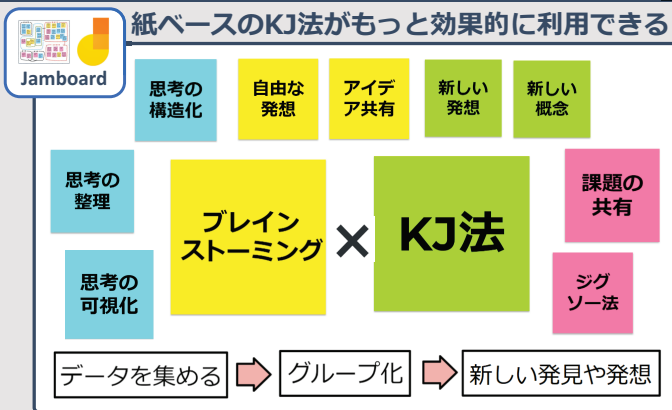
Jamboard

紙ベースのKJ法がもっと効果的に利用できる

思考の構造化

自由な発想

アイデア共有

新しい発想

新しい概念

思考の整理

ブレインストーミング

×

KJ法

課題の共有

思考の可視化

ジグソー法

データを集める

グループ化

新しい発見や発想